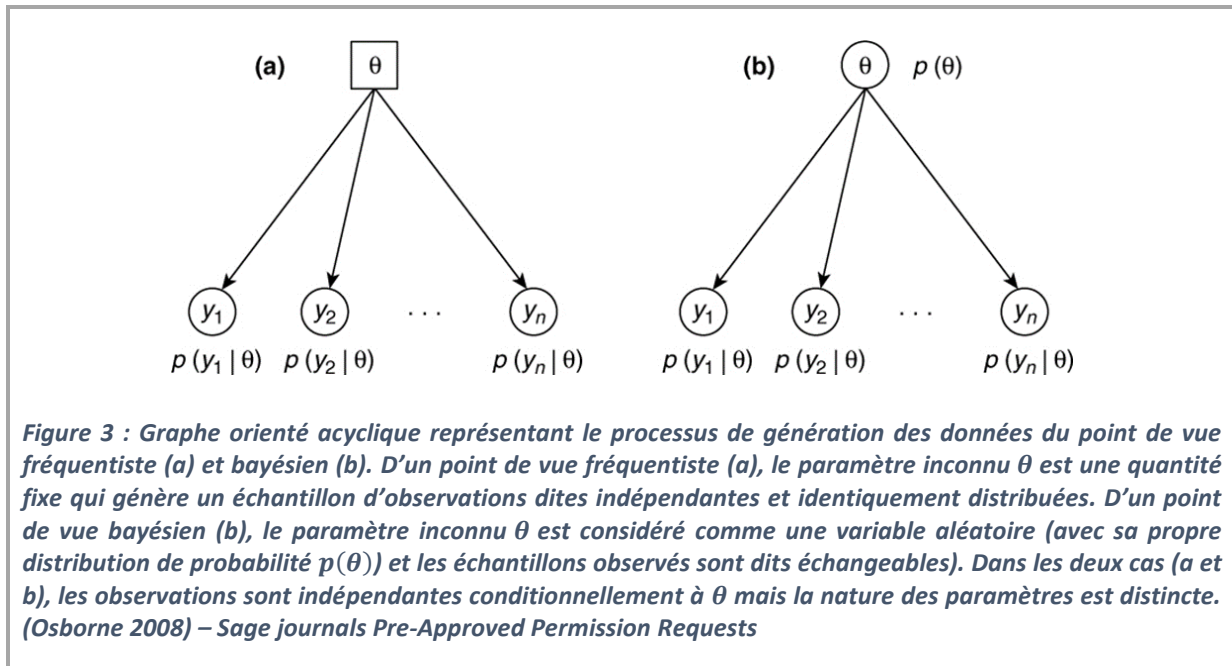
(a) $\theta$

$y_1$ $y_2$ . . . $y_n$

$p(y_1 | \theta)$ $p(y_2 | \theta)$ $p(y_n | \theta)$

(b) $\theta$ $p(\theta)$

$y_1$ $y_2$ . . . $y_n$

$p(y_1 | \theta)$ $p(y_2 | \theta)$ $p(y_n | \theta)$

Figure 3 : Graphe orienté acyclique représentant le processus de génération des données du point de vue fréquentiste (a) et bayésien (b). D'un point de vue fréquentiste (a), le paramètre inconnu $\theta$ est une quantité fixe qui génère un échantillon d'observations dites indépendantes et identiquement distribuées. D'un point de vue bayésien (b), le paramètre inconnu $\theta$ est considéré comme une variable aléatoire (avec sa propre distribution de probabilité $p(\theta)$) et les échantillons observés sont dits échangeables). Dans les deux cas (a et b), les observations sont indépendantes conditionnellement à $\theta$ mais la nature des paramètres est distincte. (Osborne 2008) – Sage journals Pre-Approved Permission Requests